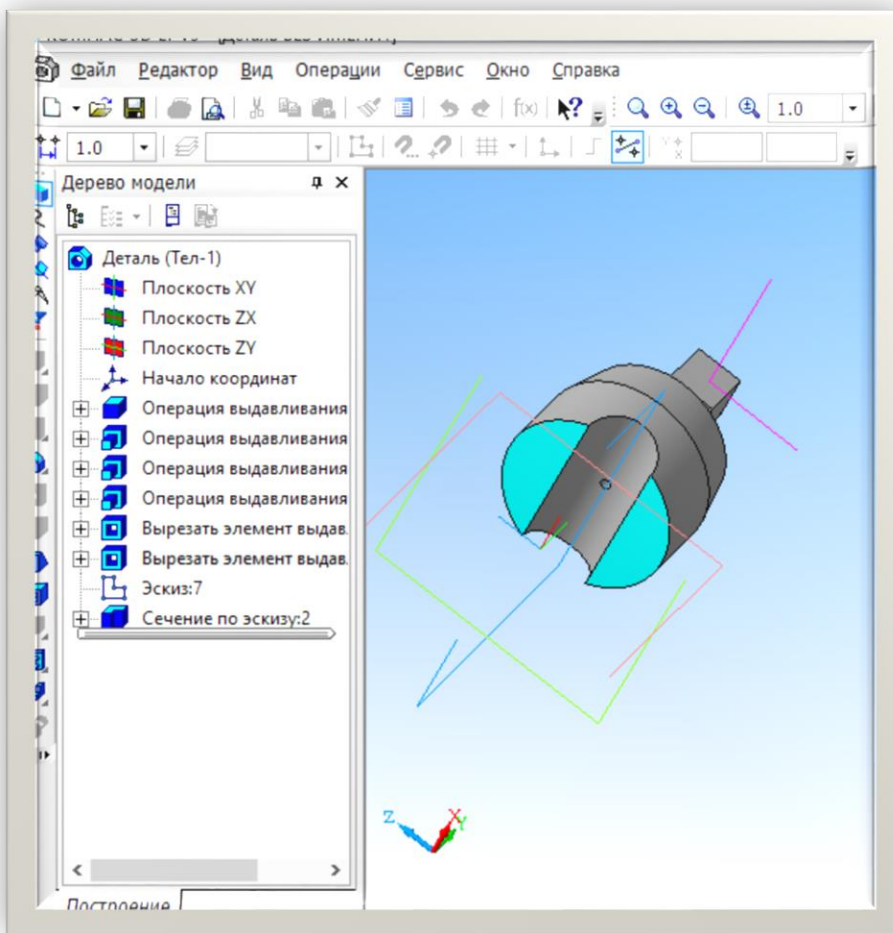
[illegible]

Файл Редактор Вид Операции Сервис Окно Справка

1.0

1.0

Дерево модели

Деталь (Тел-1)
Плоскость XY
Плоскость ZX
Плоскость ZY
Начало координат
Операция выдавливания
Операция выдавливания
Операция выдавливания
Операция выдавливания
Вырезать элемент выдав.
Вырезать элемент выдав.
Эскиз:7
Сечение по эскизу:2

Z X Y

Построение